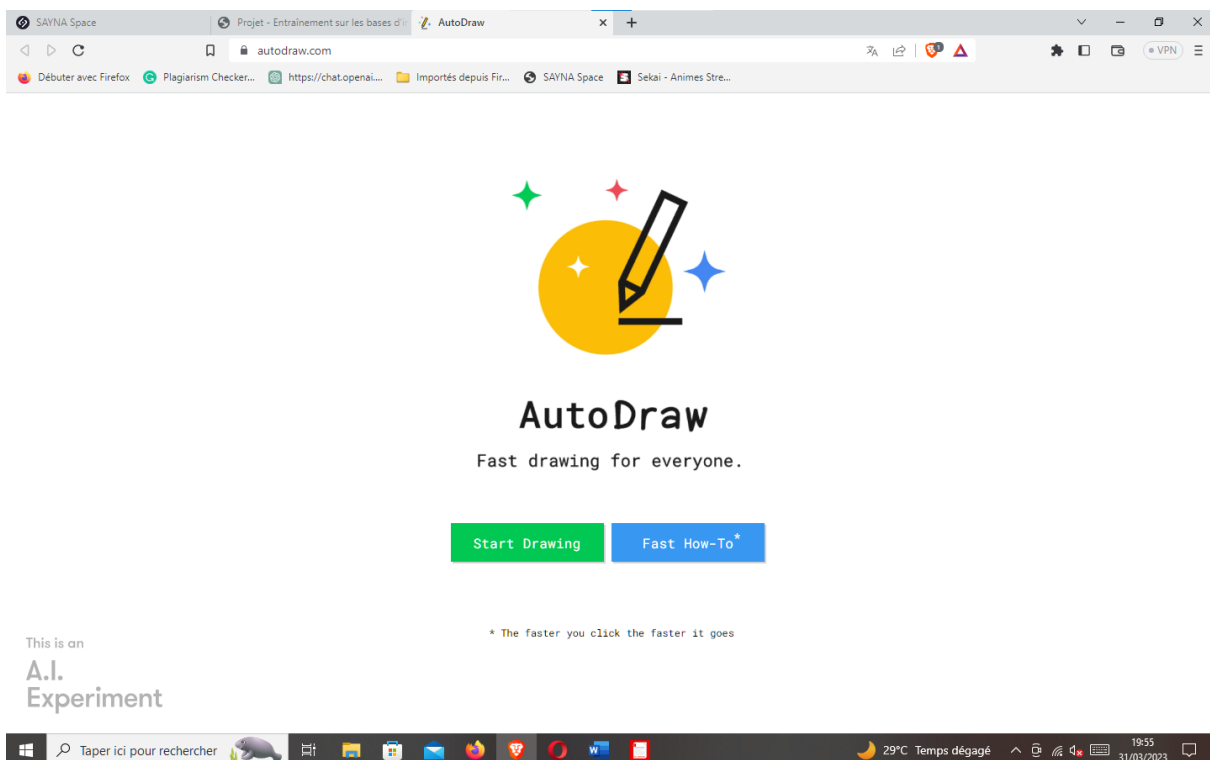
SAYNA Space | Projet - Entraînement sur les bases d' | AutoDraw

autodraw.com

VPN

Débuter avec Firefox | Plagiarism Checker... | https://chat.openai.... | Importés depuis Fir... | SAYNA Space | Sekai - Animes Stre...

AutoDraw

Fast drawing for everyone.

Start Drawing

Fast How-To*

* The faster you click the faster it goes

This is an
A.I.
Experiment

Taper ici pour rechercher

29°C Temps dégagé

19:55
31/03/2023